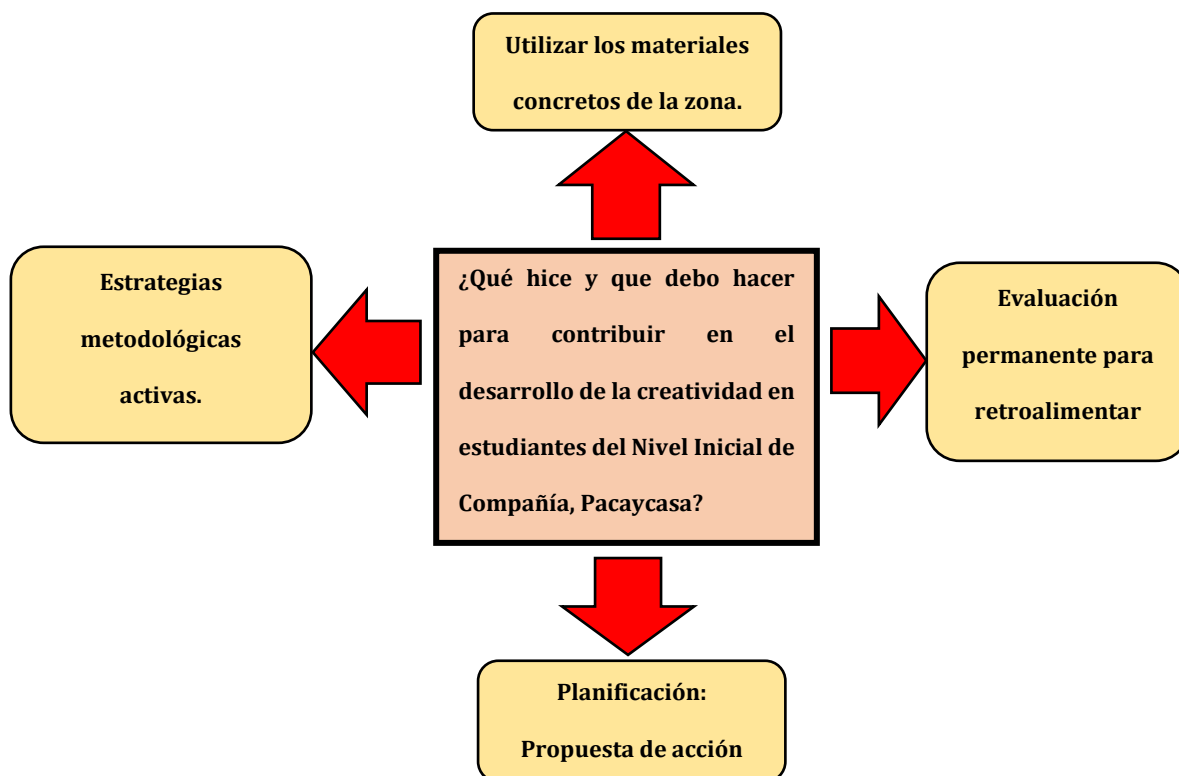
Utilizar los materiales concretos de la zona.

Estrategias metodológicas activas.

¿Qué hice y que debo hacer para contribuir en el desarrollo de la creatividad en estudiantes del Nivel Inicial de Compañía, Pacaycasa?

Evaluación permanente para retroalimentar

Planificación: Propuesta de acción